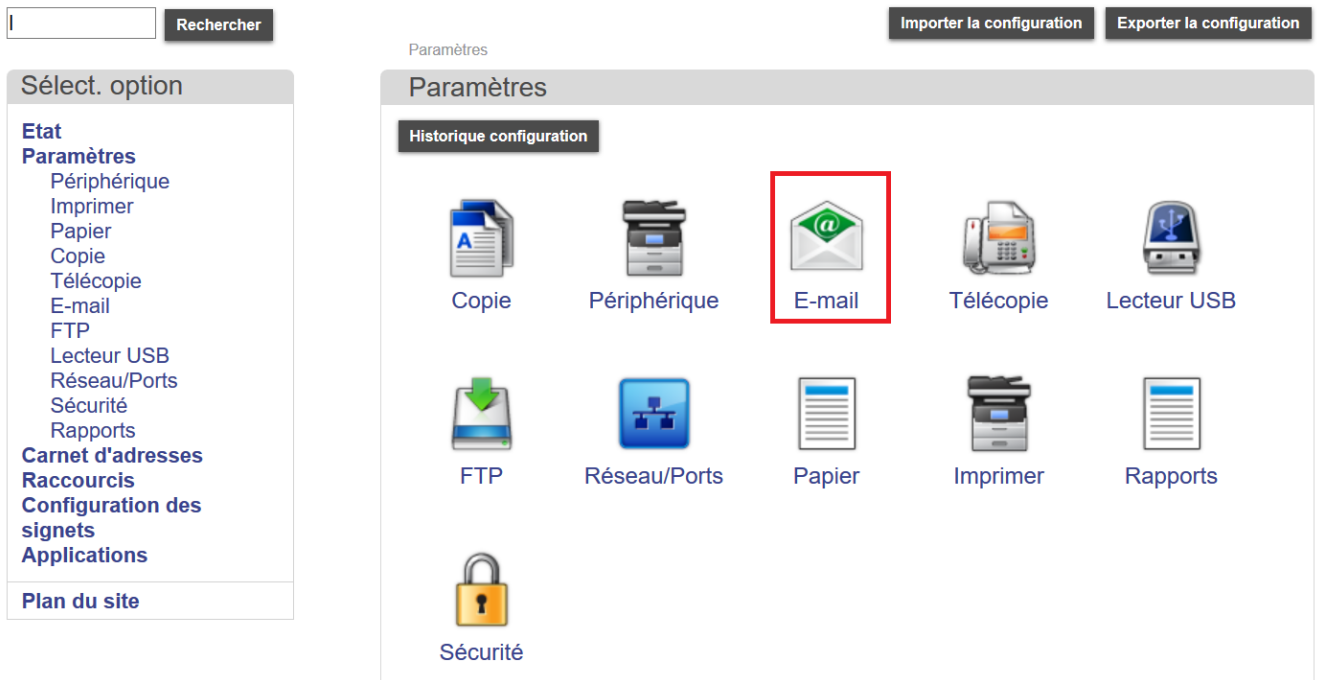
Rechercher

Importer la configuration Exporter la configuration

Paramètres

Sélect. option

Etat
Paramètres
Périphérique
Imprimer
Papier
Copie
Télécopie
E-mail
FTP
Lecteur USB
Réseau/Ports
Sécurité
Rapports
Carnet d'adresses
Raccourcis
Configuration des signets
Applications

Plan du site

Paramètres

Historique configuration

Copie
Périphérique
E-mail
Télécopie
Lecteur USB
FTP
Réseau/Ports
Papier
Imprimer
Rapports
Sécurité